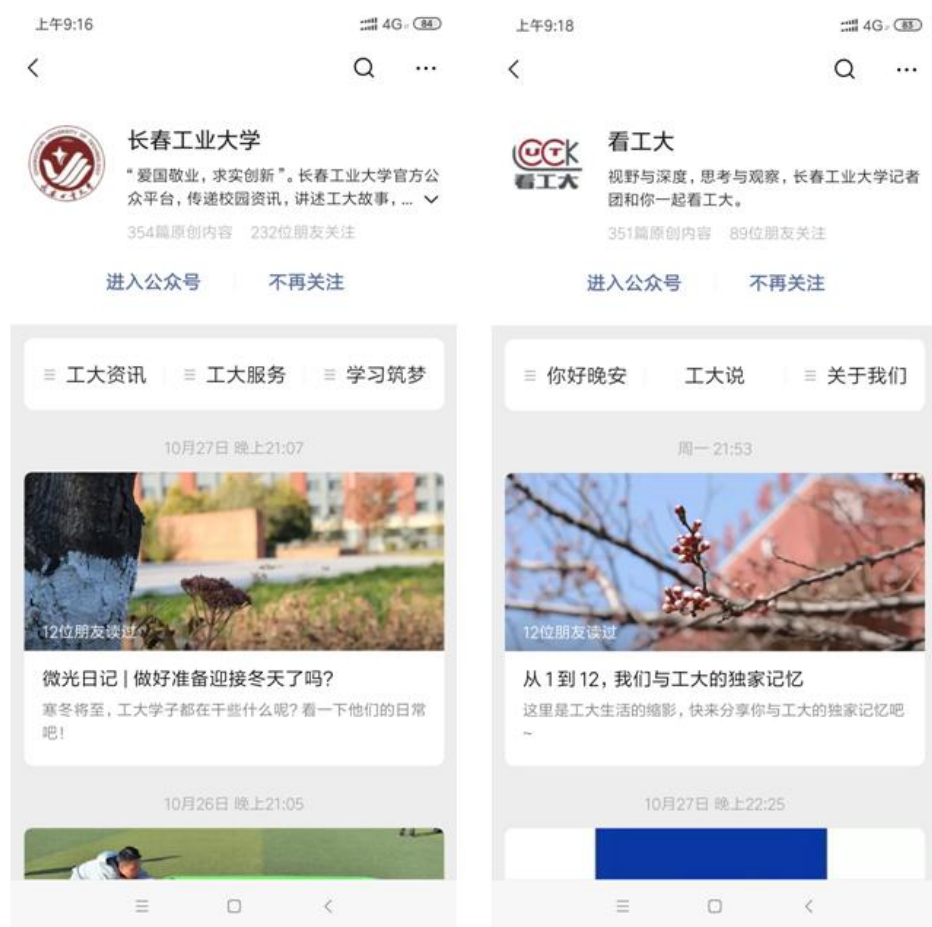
上午9:16
4G 84

长春工业大学
“爱国敬业，求实创新”。长春工业大学官方公众平台，传递校园资讯，讲述工大故事，...
354篇原创内容 232位朋友关注

进入公众号 不再关注

工大资讯 工大服务 学习筑梦

10月27日 晚上21:07

12位朋友读过

微光日记 | 做好准备迎接冬天了吗?
寒冬将至，工大学子都在干些什么呢? 看一下他们的日常吧!

10月26日 晚上21:05

上午9:18
4G 83

看工大
视野与深度，思考与观察，长春工业大学记者团和你一起看工大。
351篇原创内容 89位朋友关注

进入公众号 不再关注

你好晚安 工大说 关于我们

周一 21:53

12位朋友读过

从1到12，我们与工大的独家记忆
这里是工大生活的缩影，快来分享你与工大的独家记忆吧~

10月27日 晚上22:25